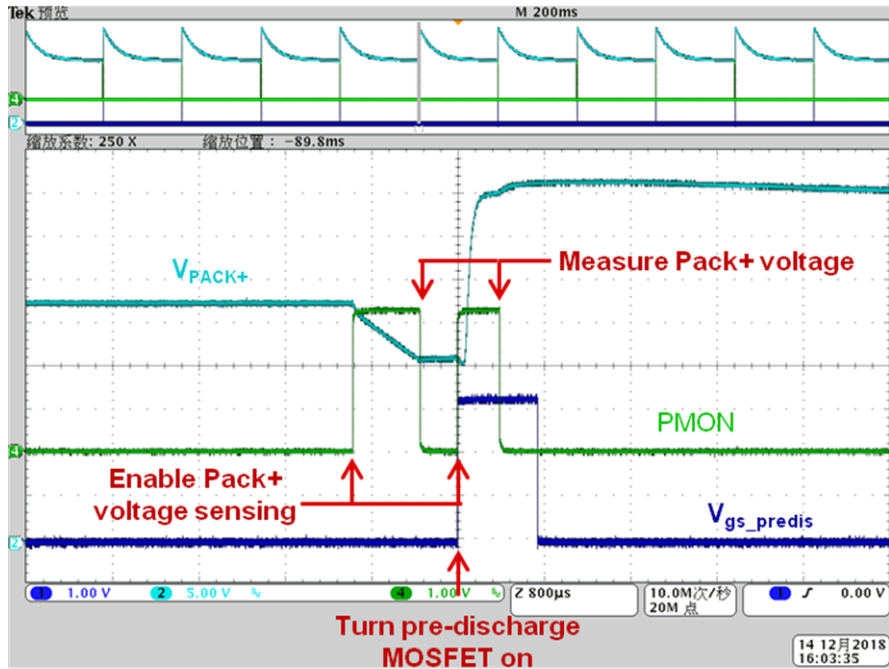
Tek 预览

M 200ms

4

2

缩放系数: 250 X

缩放位置: -89.8ms

$V_{PACK+}$

Measure Pack+ voltage

PMON

4

Enable Pack+ voltage sensing

$V_{gs\_predis}$

2

1 1.00 V

2 5.00 V

4 1.00 V

Z 800µs

10.0M次/秒 20M 点

1 0.00 V

Turn pre-discharge MOSFET on

14 12月 2018 16:03:35